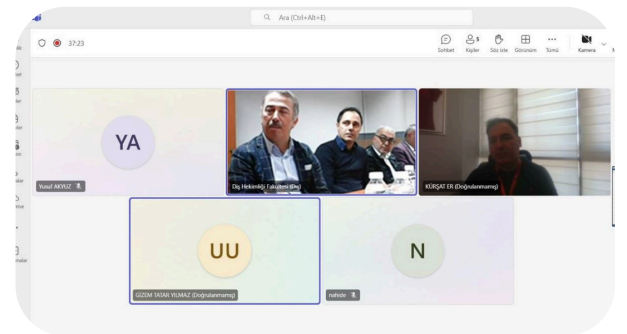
Ara (Ctrl+Alt+E)

37:23

Sohbet

Kişiler 5

Söz iste

Görünüm

Tümü

Kamera

YA

Yusuf AKYÜZ

Diş Hekimliği Fakültesi (Bin)

KÜRŞAT ER (Doğrulanmamış)

UU

GİZEM TATAR YILMAZ (Doğrulanmamış)

N

nahide